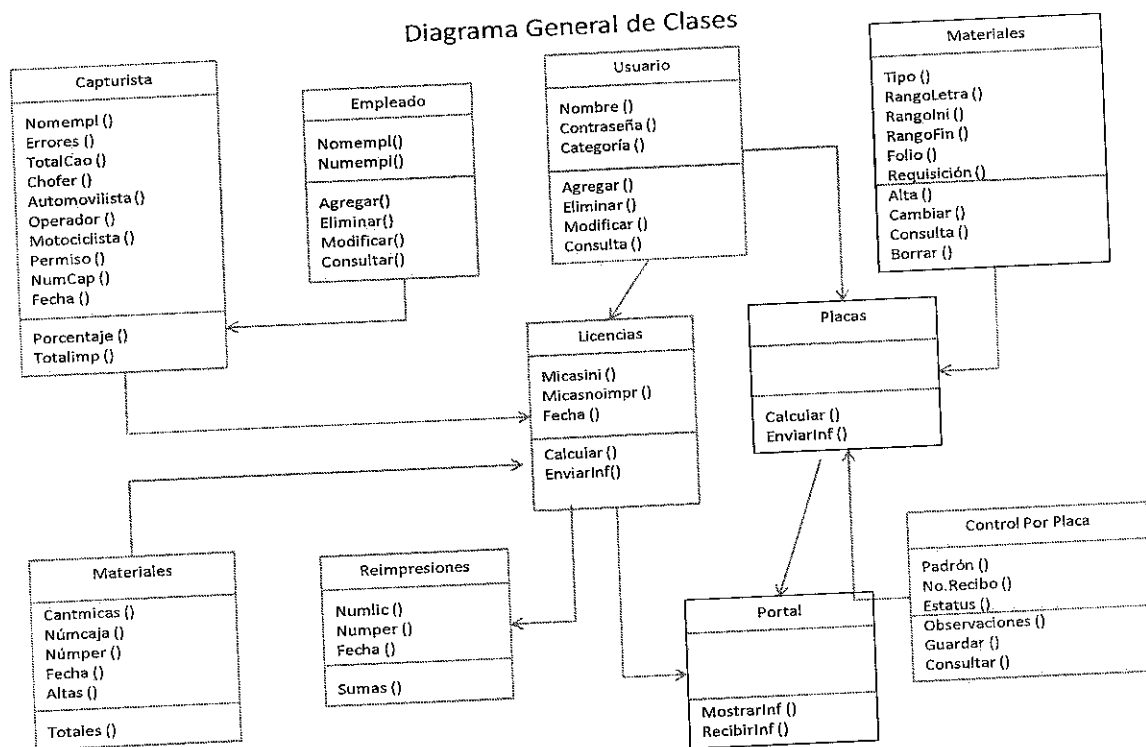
Diagrama General de Clases

Capturista

Nomempl ()
Errores ()
TotalCao ()
Chofer ()
Automovilista ()
Operador ()
Motociclista ()
Permiso ()
NumCap ()
Fecha ()

Porcentaje ()
Totalimp ()

Empleado

Nomempl()
Numempl()

Agregar()
Eliminar()
Modificar()
Consultar()

Usuario

Nombre ()
Contraseña ()
Categoría ()

Agregar ()
Eliminar ()
Modificar ()
Consulta ()

Materiales

Tipo ()
RangoLetra ()
RangoIni ()
RangoFin ()
Folio ()
Requisición ()

Alta ()
Cambiar ()
Consulta ()
Borrar ()

Licencias

Micasini ()
Micasnoimpr ()
Fecha ()

Calcular ()
EnviarInf()

Placas

Calcular ()
EnviarInf ()

Control Por Placa

Padrón ()
No.Recibo ()
Estatus ()
Observaciones ()
Guardar ()
Consultar ()

Materiales

Cantmicas ()
Númcaja ()
Númper ()
Fecha ()
Altas ()

Totales ()

Reimpresiones

Numlic ()
Numper ()
Fecha ()

Sumas ()

Portal

MostrarInf ()
RecibirInf ()